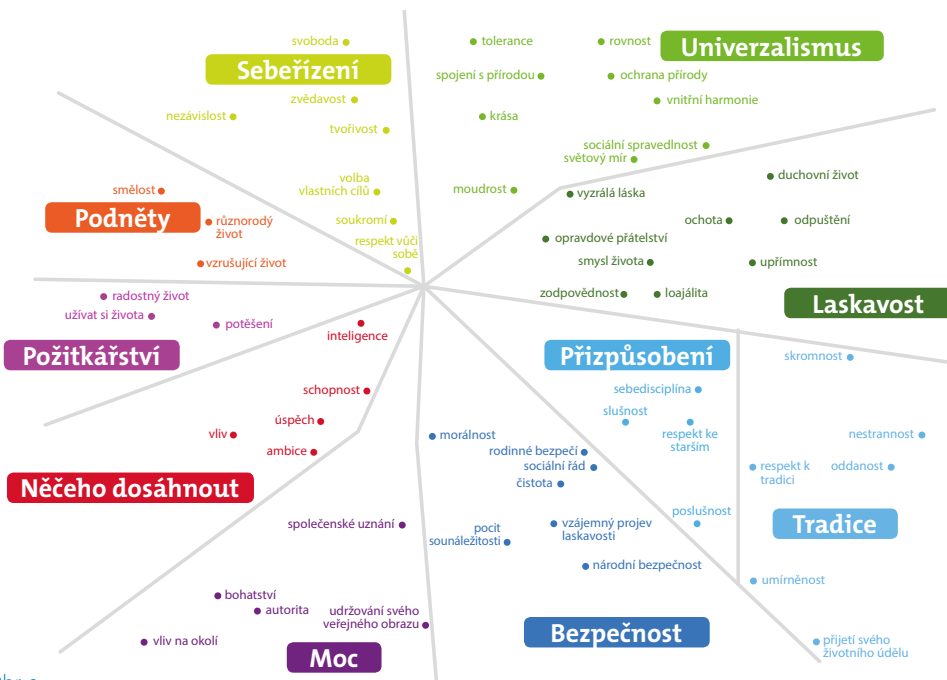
svoboda

Sebeřízení

zvědavost

nezávislost

tvořivost

volba vlastních cílů

soukromí

respekt vůči sobě

tolerance

rovnost

Univerzalismus

spojení s přírodou

ochrana přírody

vnitřní harmonie

krása

sociální spravedlnost

světový mír

moudrost

vyzrálá láska

duchovní život

ochota

odpuštění

opravdové přátelství

smysl života

upřímnost

zodpovědnost

loajálita

Laskavost

smělost

Podněty

různorodý život

vzrušující život

radostný život

užívat si života

potěšení

Požitkářství

inteligence

schopnost

úspěch

vliv

ambice

Něčeho dosáhnout

Přizpůsobení

skromnost

sebedisciplína

slušnost

respekt ke starším

nestrannost

respekt k tradici

oddanost

Tradice

poslušnost

umírněnost

přijetí svého životního údělu

morálnost

rodinné bezpečí

sociální řád

čistota

společenské uznání

pocit sounáležitosti

vzájemný projev laskavosti

národní bezpečnost

Bezpečnost

bohatství

autorita

udržování svého veřejného obrazu

vliv na okolí

Moc